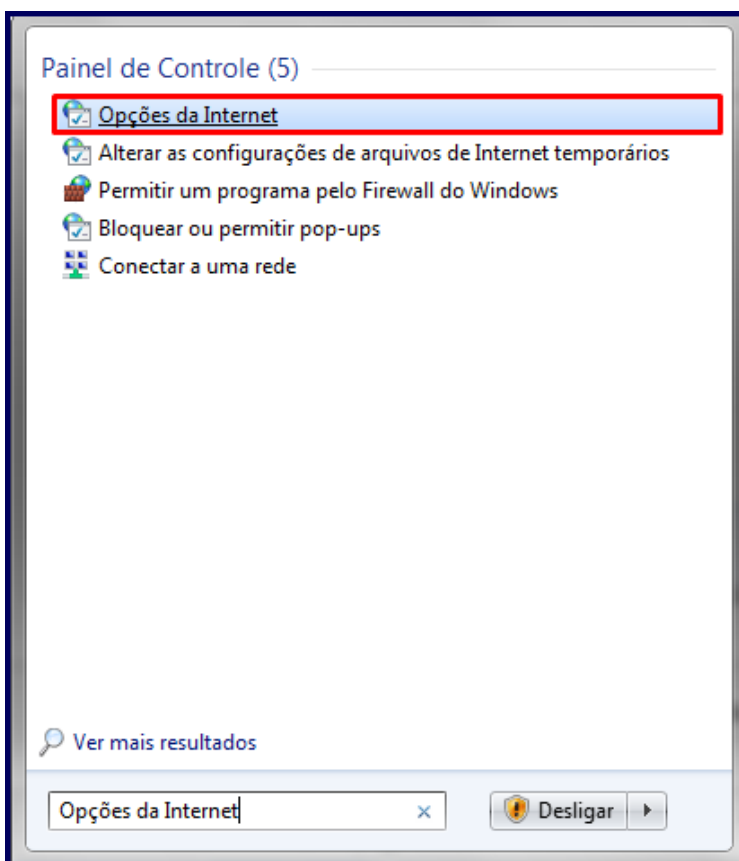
Painel de Controle (5)

Opções da Internet

Alterar as configurações de arquivos de Internet temporários

Permitir um programa pelo Firewall do Windows

Bloquear ou permitir pop-ups

Conectar a uma rede

Ver mais resultados

Opções da Internet ×

Desligar